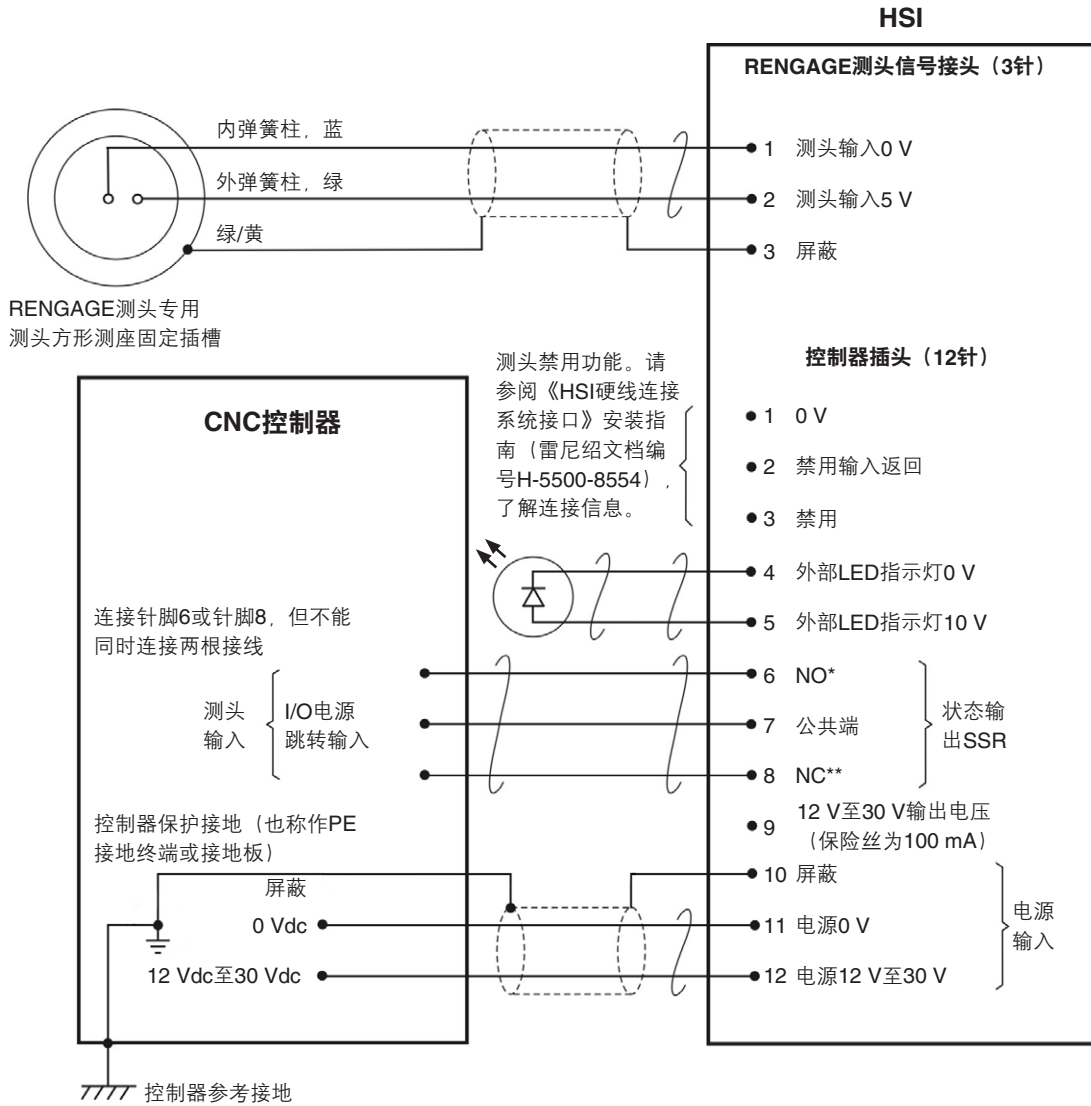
HSI

RENGAGE测头信号接头（3针）

内弹簧柱，蓝

外弹簧柱，绿

绿/黄

1 测头输入0 V

2 测头输入5 V

3 屏蔽

RENGAGE测头专用测头方形测座固定插槽

测头禁用功能。请参阅《HSI硬线连接系统接口》安装指南（雷尼绍文档编号H-5500-8554），了解连接信息。

控制器插头（12针）

CNC控制器

1 0 V

2 禁用输入返回

3 禁用

4 外部LED指示灯0 V

5 外部LED指示灯10 V

连接针脚6或针脚8，但不能同时连接两根接线

测头输入

I/O电源跳转输入

6 NO*

7 公共端

8 NC**

状态输出SSR

控制器保护接地（也称作PE接地终端或接地板）

9 12 V至30 V输出电压（保险丝为100 mA）

屏蔽

0 Vdc

12 Vdc至30 Vdc

10 屏蔽

11 电源0 V

12 电源12 V至30 V

电源输入

控制器参考接地